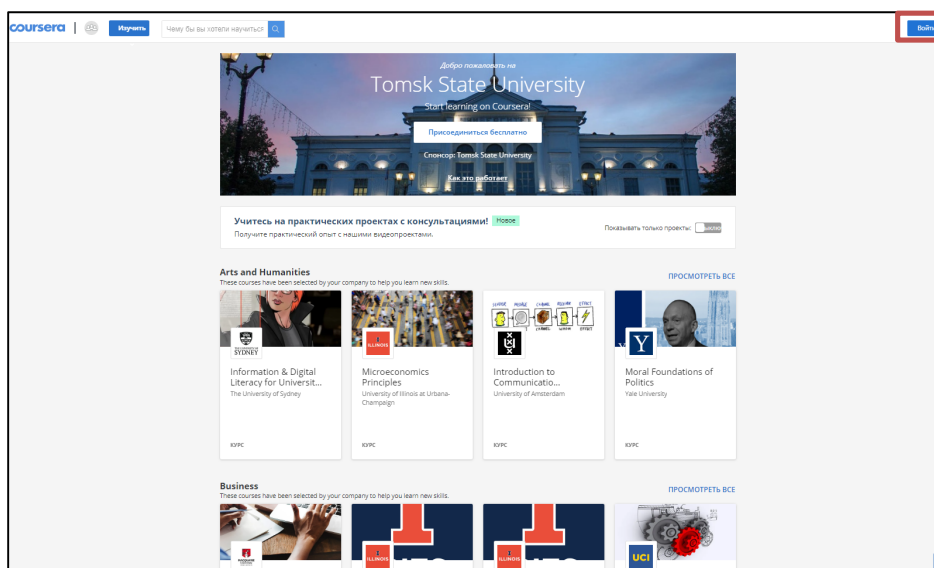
coursera | Изучить Чему бы вы хотели научиться Войти

Добро пожаловать на
Tomsk State University
Start learning on Coursera!
Присоединиться бесплатно
Спонсор: Tomsk State University
Как это работает

Учитесь на практических проектах с консультациями! Новое
Получите практический опыт с нашими видеопроектами.
Показывать только проекты

Arts and Humanities
These courses have been selected by your company to help you learn new skills.
ПРОСМОТРЕТЬ ВСЕ

SYDNEY
Information & Digital Literacy for Universit...
The University of Sydney
КУРС

ILLINOIS
Microeconomics Principles
University of Illinois at Urbana-Champaign
КУРС

SOURCE MESSAGE CHANNEL RECEIVER EFFECT
Introduction to Communicatio...
University of Amsterdam
КУРС

Y
Moral Foundations of Politics
Yale University
КУРС

Business
These courses have been selected by your company to help you learn new skills.
ПРОСМОТРЕТЬ ВСЕ

ILLINOIS
ILLINOIS
UCI